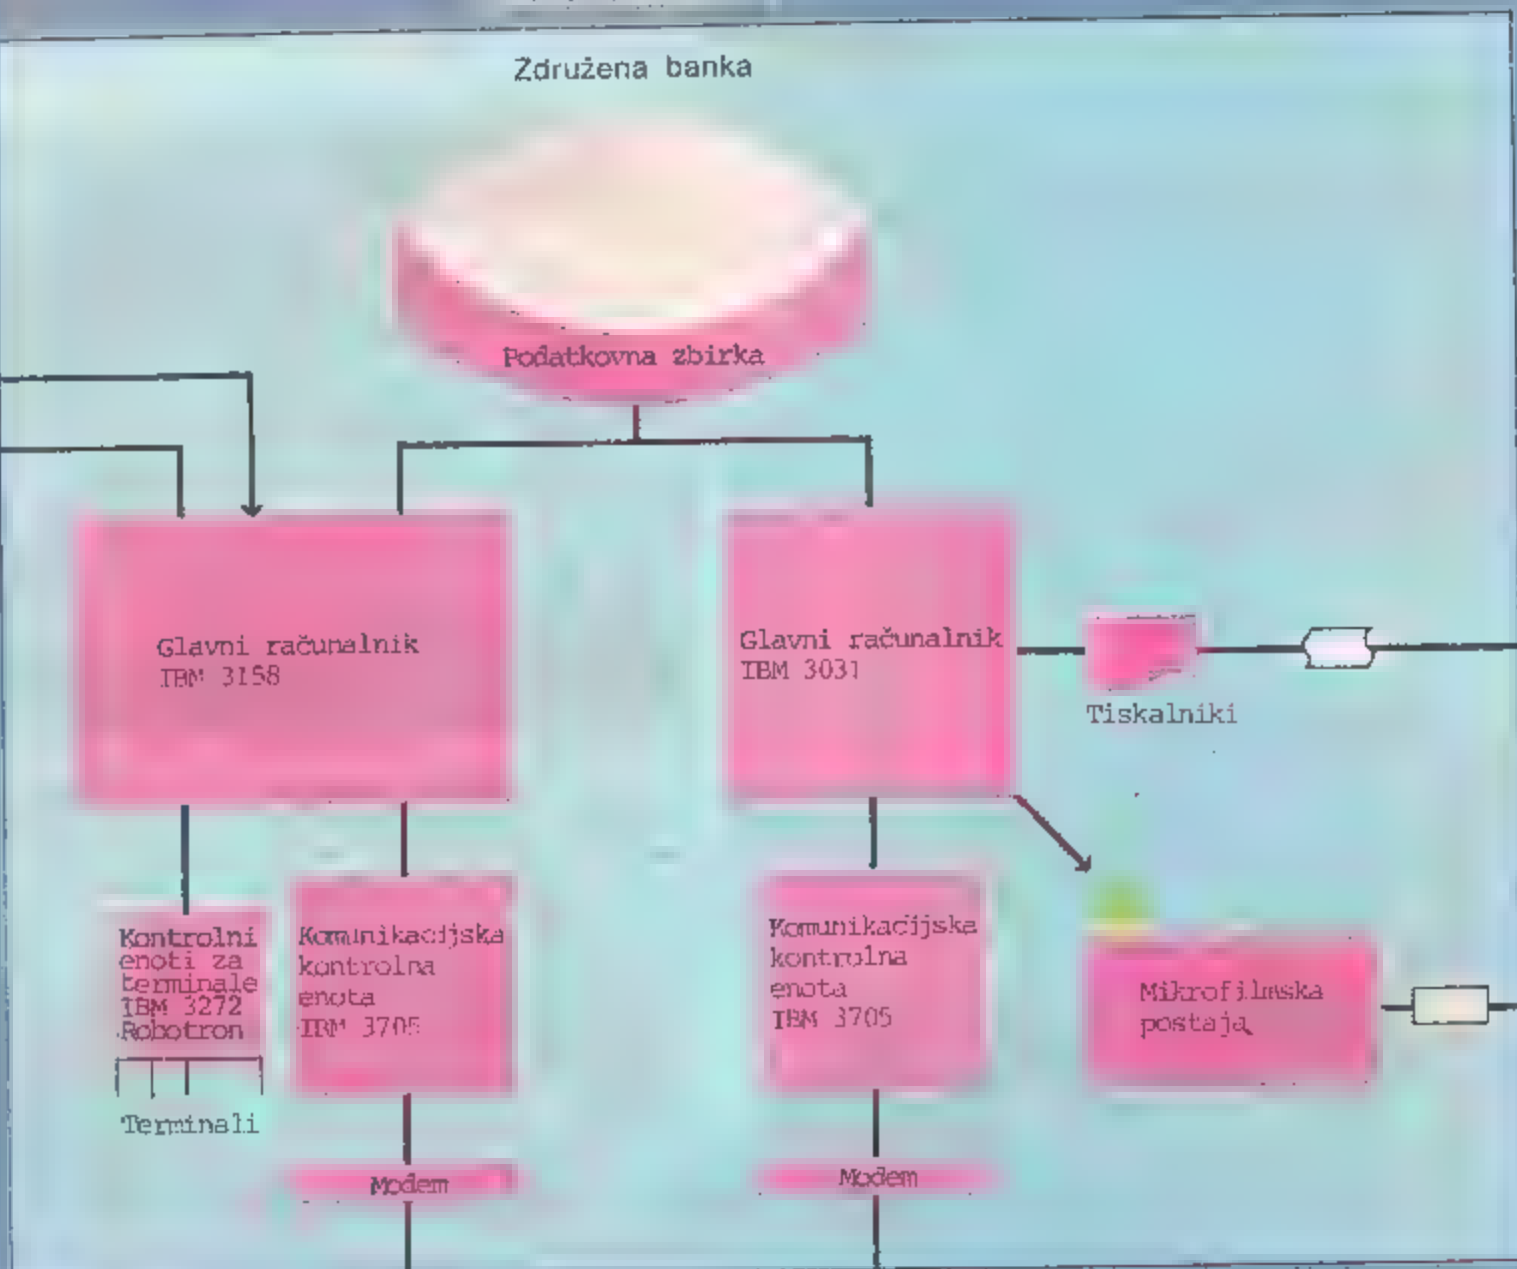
Združena banka

Podatkovna zbirka

Glavni računalnik
IBM 3158

Glavni računalnik
IBM 3031

Tiskalniki

Kontrolni enoti za terminale IBM 3272 Robotron

Terminali

Komunikacijska kontrolna enota IBM 3705

Modem

Komunikacijska kontrolna enota IBM 3705

Modem

Mikrofilmska postaja